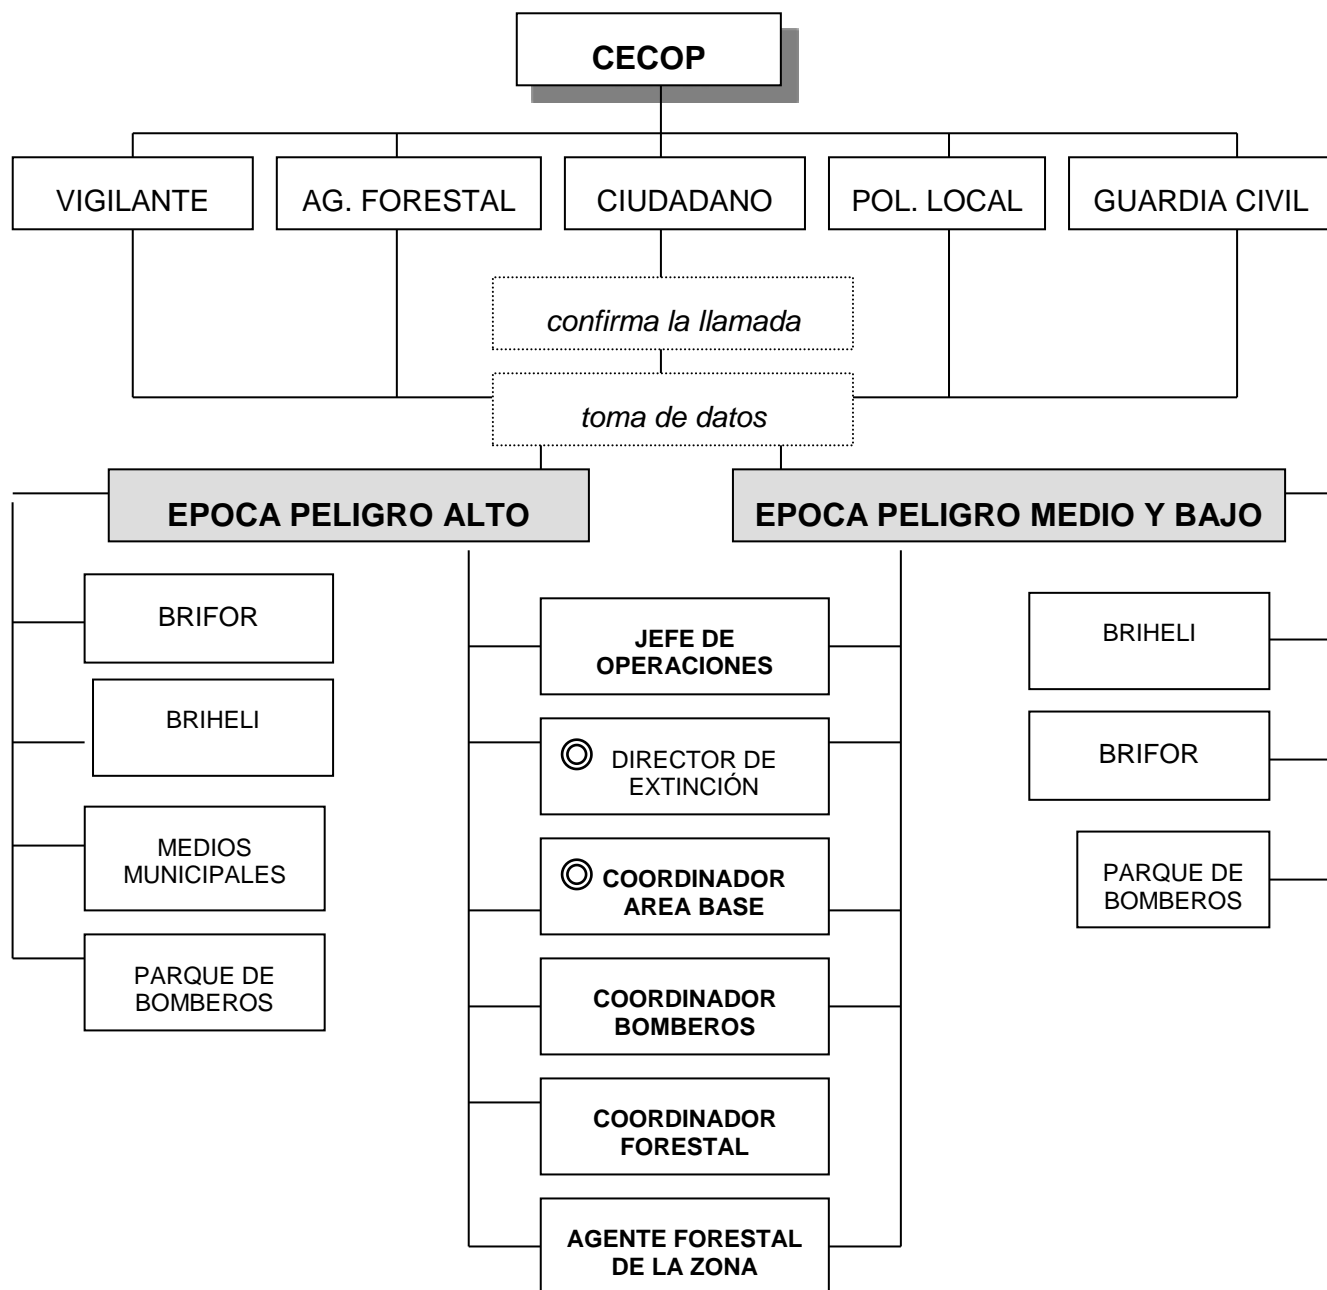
CECOP

VIGILANTE

AG. FORESTAL

CIUDADANO

POL. LOCAL

GUARDIA CIVIL

confirma la llamada

toma de datos

EPOCA PELIGRO ALTO

EPOCA PELIGRO MEDIO Y BAJO

BRIFOR

BRIHELI

MEDIOS MUNICIPALES

PARQUE DE BOMBEROS

JEFE DE OPERACIONES

DIRECTOR DE EXTINCIÓN

COORDINADOR AREA BASE

COORDINADOR BOMBEROS

COORDINADOR FORESTAL

AGENTE FORESTAL DE LA ZONA

BRIHELI

BRIFOR

PARQUE DE BOMBEROS